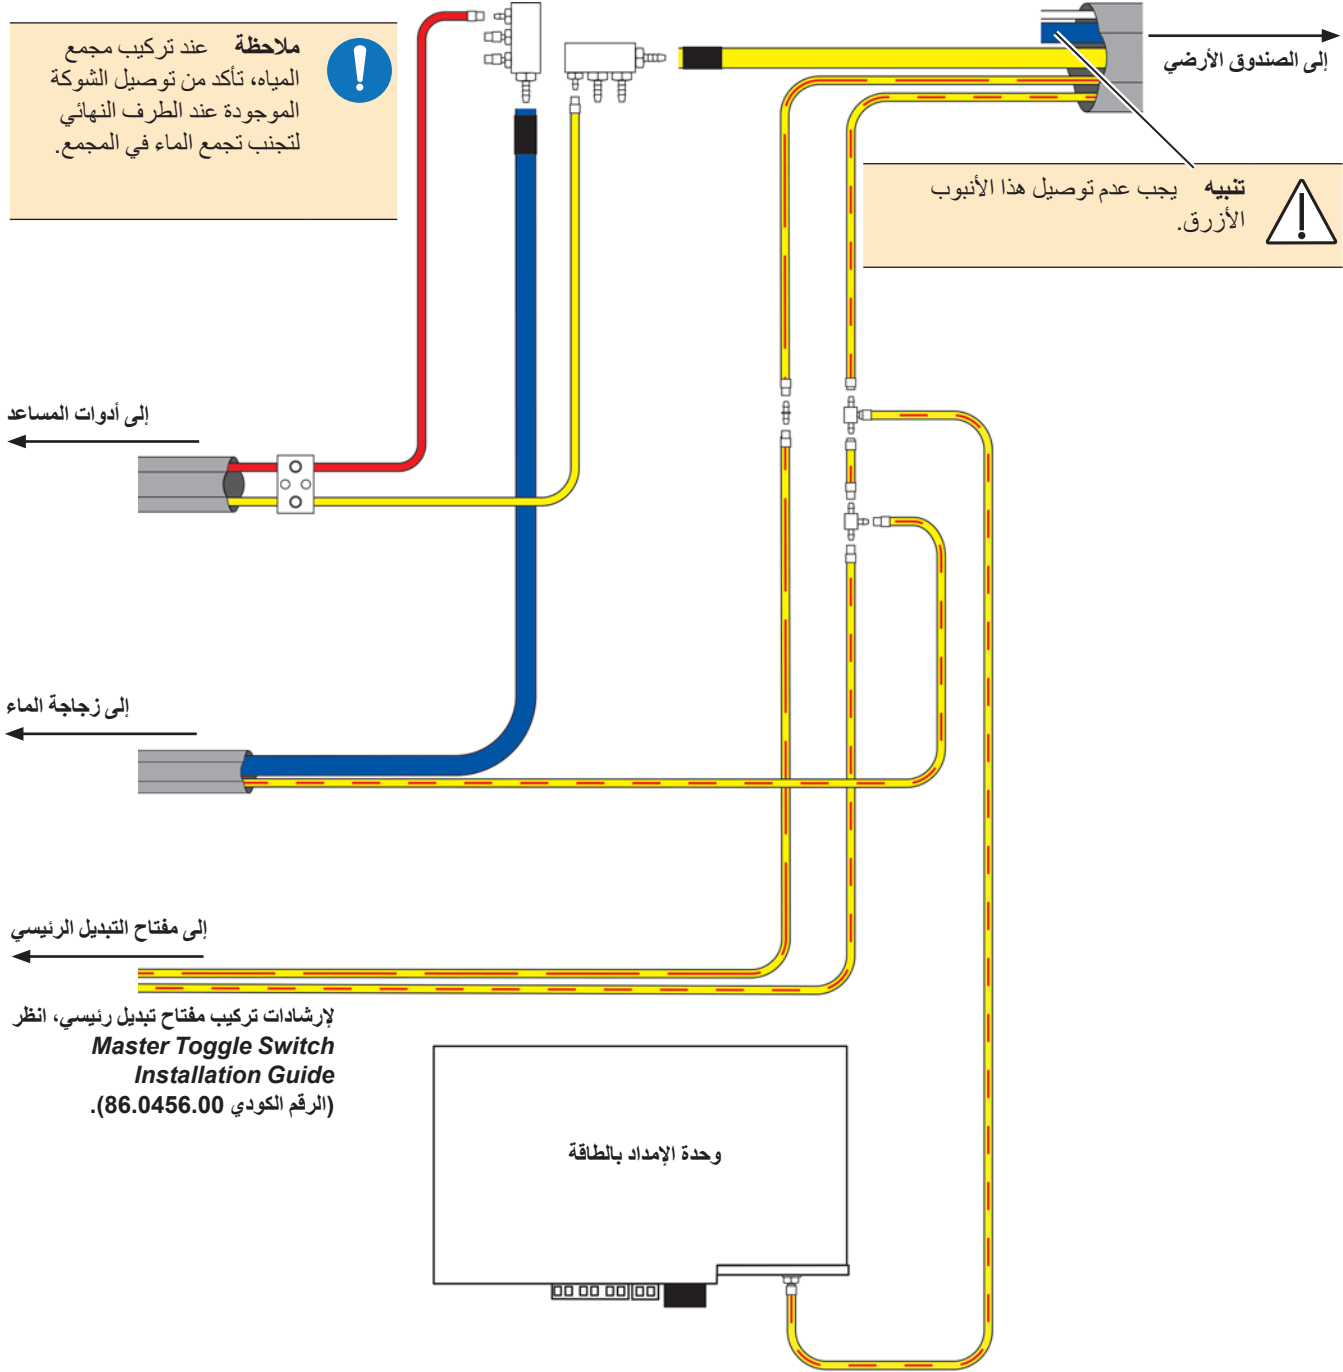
ملاحظة عند تركيب مجمع المياه، تأكد من توصيل الشوكة الموجودة عند الطرف النهائي لتجنب تجمع الماء في المجمع.

إلى الصندوق الأرضي

تنبيه يجب عدم توصيل هذا الأنبوب الأزرق.

إلى أدوات المساعد

إلى زجاجة الماء

إلى مفتاح التبديل الرئيسي

لإرشادات تركيب مفتاح تبديل رئيسي، انظر *Master Toggle Switch Installation Guide* (الرقم الكودي 86.0456.00).

وحدة الإمداد بالطاقة